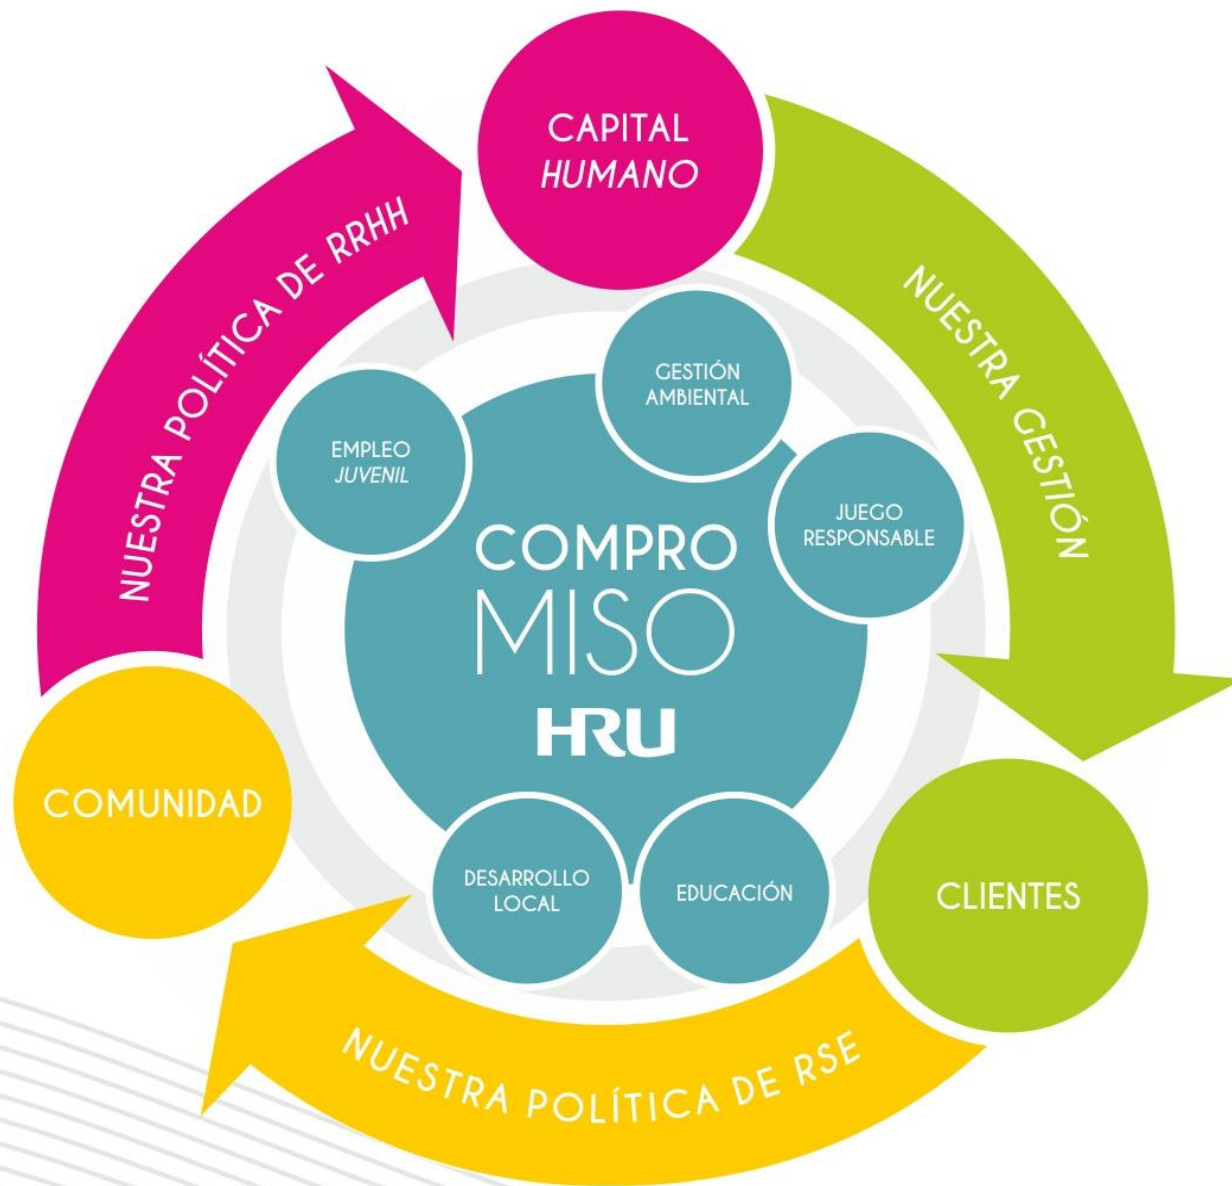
CAPITAL
HUMANO

NUESTRA GESTIÓN

CLIENTES

NUESTRA POLÍTICA DE RSE

COMUNIDAD

NUESTRA POLÍTICA DE RRHH

GESTIÓN
AMBIENTAL

JUEGO
RESPONSABLE

EDUCACIÓN

DESARROLLO
LOCAL

EMPLEO
JUVENIL

COMPRO
MISO
HRU